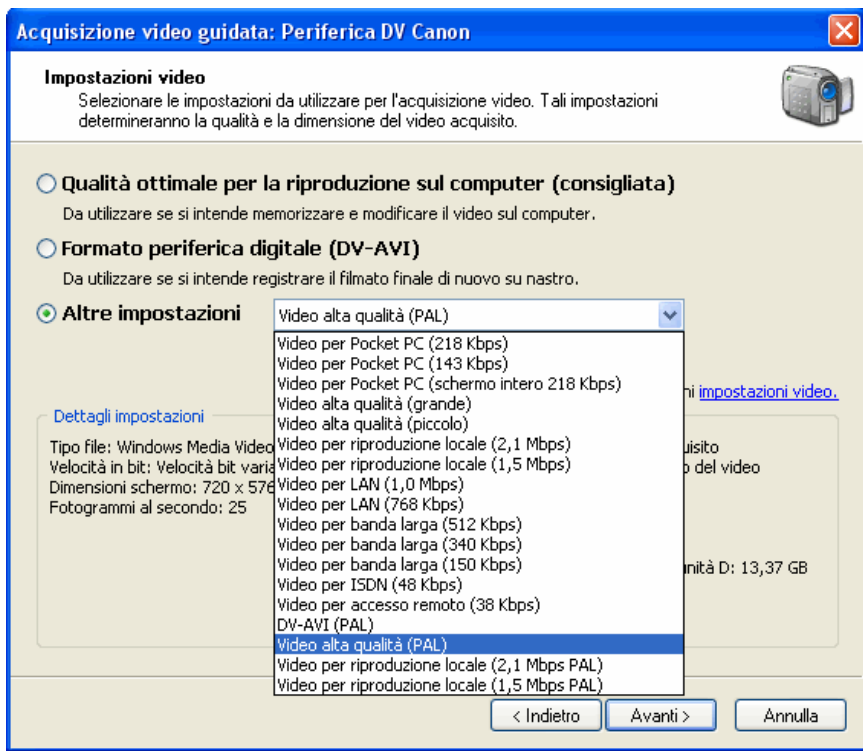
Acquisizione video guidata: Periferica DV Canon

Impostazioni video
Selezionare le impostazioni da utilizzare per l'acquisizione video. Tali impostazioni determineranno la qualità e la dimensione del video acquisito.

Qualità ottimale per la riproduzione sul computer (consigliata)
Da utilizzare se si intende memorizzare e modificare il video sul computer.

Formato periferica digitale (DV-AVI)
Da utilizzare se si intende registrare il filmato finale di nuovo su nastro.

Altre impostazioni
Video alta qualità (PAL)

Video per Pocket PC (218 Kbps)
Video per Pocket PC (143 Kbps)
Video per Pocket PC (schermo intero 218 Kbps)
Video alta qualità (grande)
Video alta qualità (piccolo)
Video per riproduzione locale (2,1 Mbps)
Video per riproduzione locale (1,5 Mbps)
Video per LAN (1,0 Mbps)
Video per LAN (768 Kbps)
Video per banda larga (512 Kbps)
Video per banda larga (340 Kbps)
Video per banda larga (150 Kbps)
Video per ISDN (48 Kbps)
Video per accesso remoto (38 Kbps)
DV-AVI (PAL)
Video alta qualità (PAL)
Video per riproduzione locale (2,1 Mbps PAL)
Video per riproduzione locale (1,5 Mbps PAL)

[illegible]ni impostazioni video.

Dettagli impostazioni
Tipo file: Windows Media Video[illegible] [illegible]uisito
Velocità in bit: Velocità bit varia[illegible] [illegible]o del video
Dimensioni schermo: 720 x 576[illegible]
Fotogrammi al secondo: 25

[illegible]nità D: 13,37 GB

< Indietro
Avanti >
Annulla